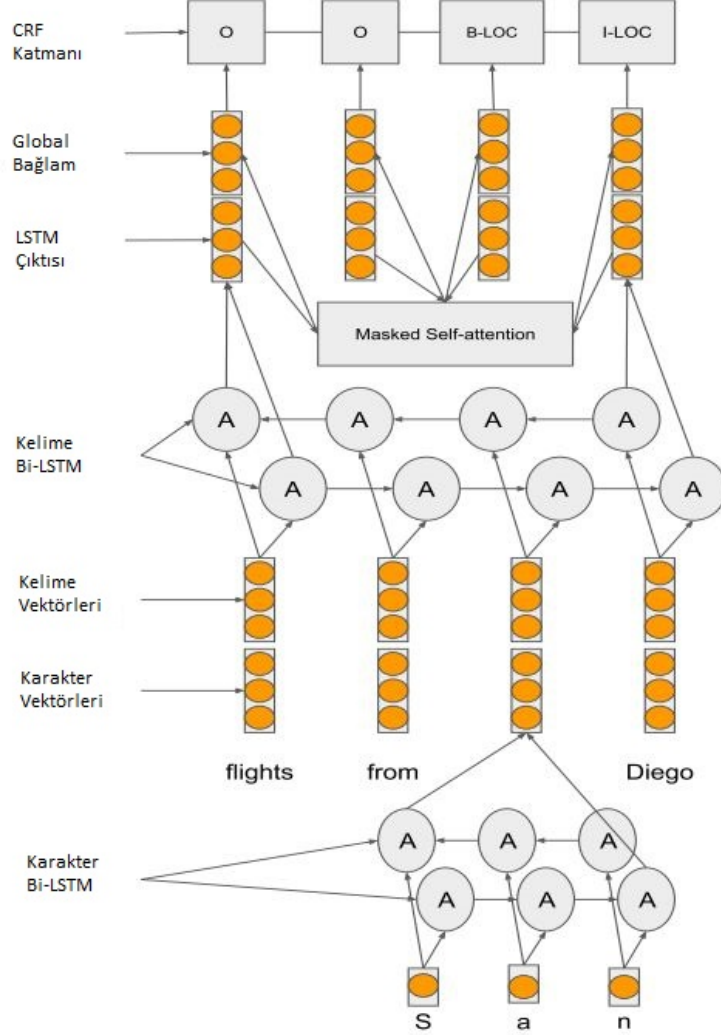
CRF Katmanı

O

O

B-LOC

I-LOC

Global Bağlam

LSTM Çıktısı

Masked Self-attention

Kelime Bi-LSTM

A A A A

A A A A

Kelime Vektörleri

Karakter Vektörleri

flights

from

Diego

Karakter Bi-LSTM

A A A

A A A

S

a

n